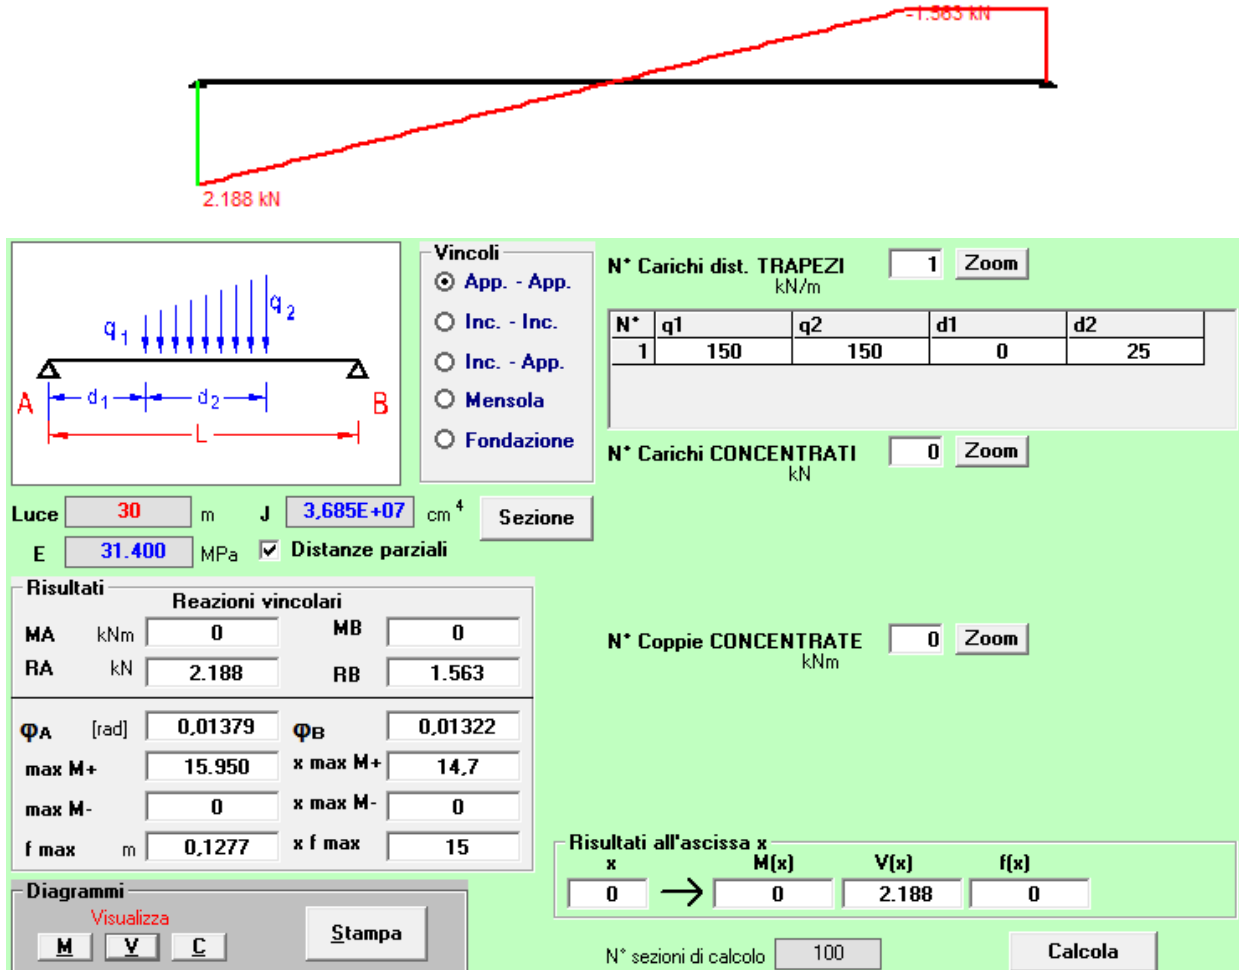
-1.563 kN

2.188 kN

q 1
q 2
A
d 1
d 2
B
L

Vincoli
App. - App.
Inc. - Inc.
Inc. - App.
Mensola
Fondazione

N° Carichi dist. TRAPEZI
kN/m
1
Zoom

| N° | q1 | q2 | d1 | d2 |
|---|---|---|---|---|
| 1 | 150 | 150 | 0 | 25 |

N° Carichi CONCENTRATI
kN
0
Zoom

Luce 30 m
J 3,685E+07 cm $^4$
Sezione
E 31.400 MPa
Distanze parziali

Risultati
Reazioni vincolari
MA kNm 0
MB 0
RA kN 2.188
RB 1.563

N° Coppie CONCENTRATE
kNm
0
Zoom

φA [rad] 0,01379
φB 0,01322
max M+ 15.950
x max M+ 14,7
max M- 0
x max M- 0
f max m 0,1277
x f max 15

Risultati all'ascissa x
x M(x) V(x) f(x)
0 0 2.188 0

Diagrammi
Visualizza
M V C
Stampa

N° sezioni di calcolo 100
Calcola